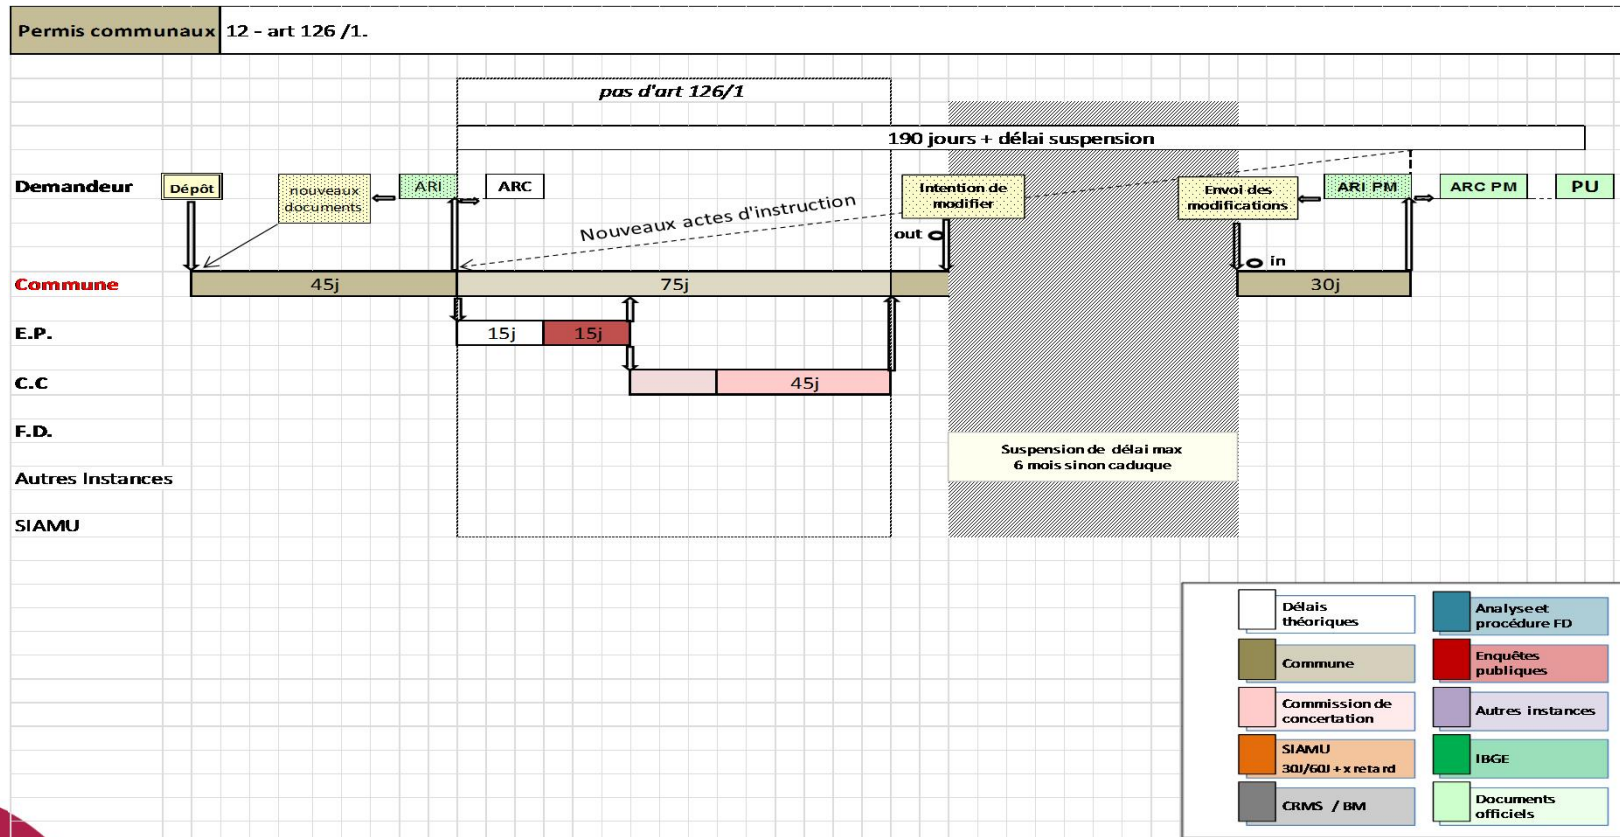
Permis communaux | 12 - art 126 /1.

pas d'art 126/1

190 jours + délai suspension

Demandeur

Dépôt

nouveaux documents

ARI

ARC

Nouveaux actes d'instruction

Intention de modifier

out

Envoi des modifications

ARI PM

ARC PM

PU

in

Commune

45j

75j

30j

E.P.

15j

15j

C.C

45j

F.D.

Suspension de délai max 6 mois sinon caduque

Autres Instances

SIAMU

Délais théoriques

Analyse et procédure FD

Commune

Enquêtes publiques

Commission de concertation

Autres instances

SIAMU 30J/60J + x retard

IBGE

CRMS / BM

Documents officiels